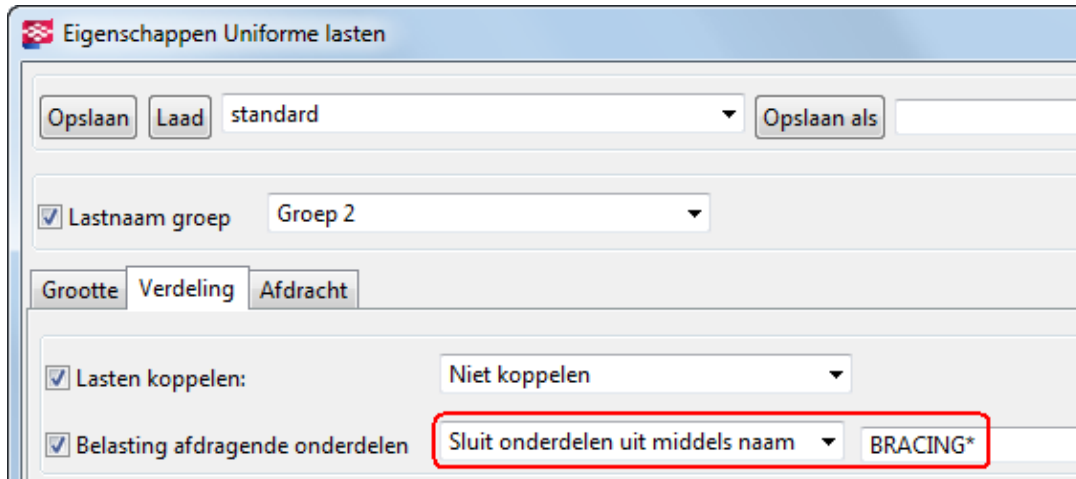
Eigenschappen Uniforme lasten

Opslaan Laad standard Opslaan als

Lastnaam groep Groep 2

Grootte Verdeling Afdracht

Lasten koppelen: Niet koppelen

Belasting afdragende onderdelen Sluit onderdelen uit middels naam BRACING*